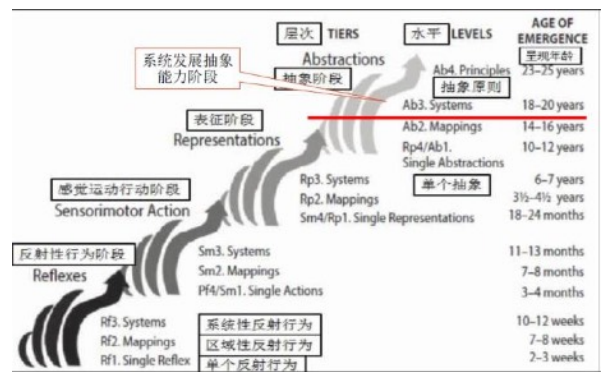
层次 TIERS

水平 LEVELS

AGE OF EMERGENCE

呈现年龄

Abstractions

系统发展抽象能力阶段

抽象阶段

Ab4. Principles 23–25 years

抽象原则

Ab3. Systems 18–20 years

表征阶段

Representations

Ab2. Mappings 14–16 years

Rp4/Ab1. Single Abstractions 10–12 years

感觉运动行动阶段

Sensorimotor Action

Rp3. Systems 6–7 years

单个抽象

Rp2. Mappings 3½–4½ years

Sm4/Rp1. Single Representations 18–24 months

反射性行为阶段

Reflexes

Sm3. Systems 11–13 months

Sm2. Mappings 7–8 months

Pf4/Sm1. Single Actions 3–4 months

Rf3. Systems 系统性反射行为 10–12 weeks

Rf2. Mappings 区域性反射行为 7–8 weeks

Rf1. Single Reflex 单个反射行为 2–3 weeks